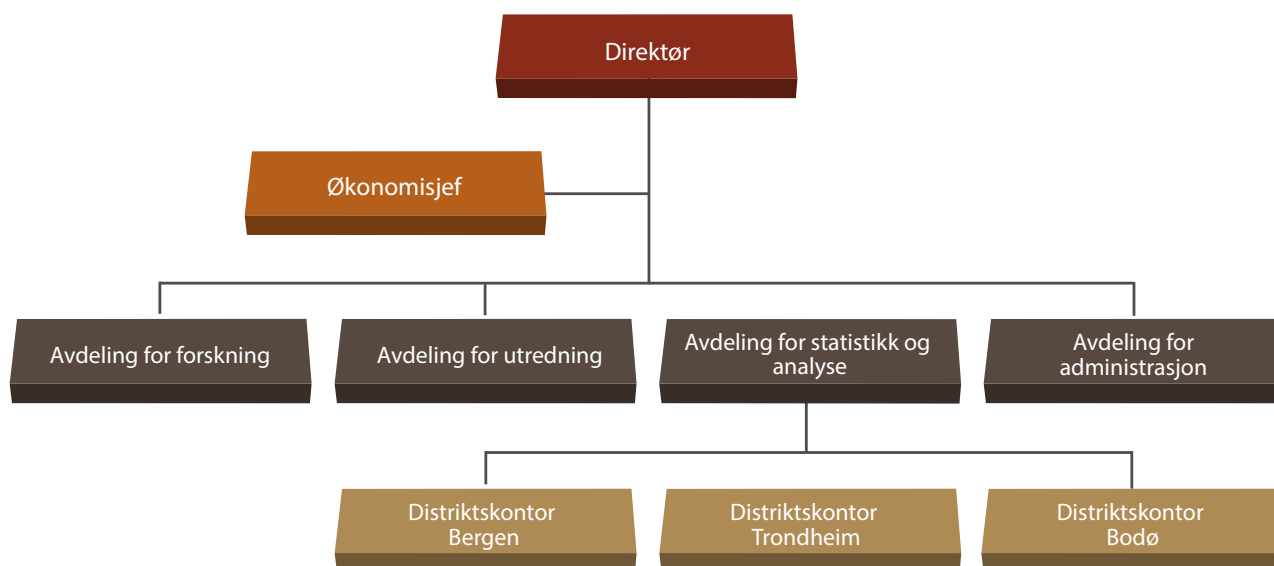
Direktør

Økonomisjef

Avdeling for forskning

Avdeling for utredning

Avdeling for statistikk og analyse

Avdeling for administrasjon

Distriktskontor Bergen

Distriktskontor Trondheim

Distriktskontor Bodø